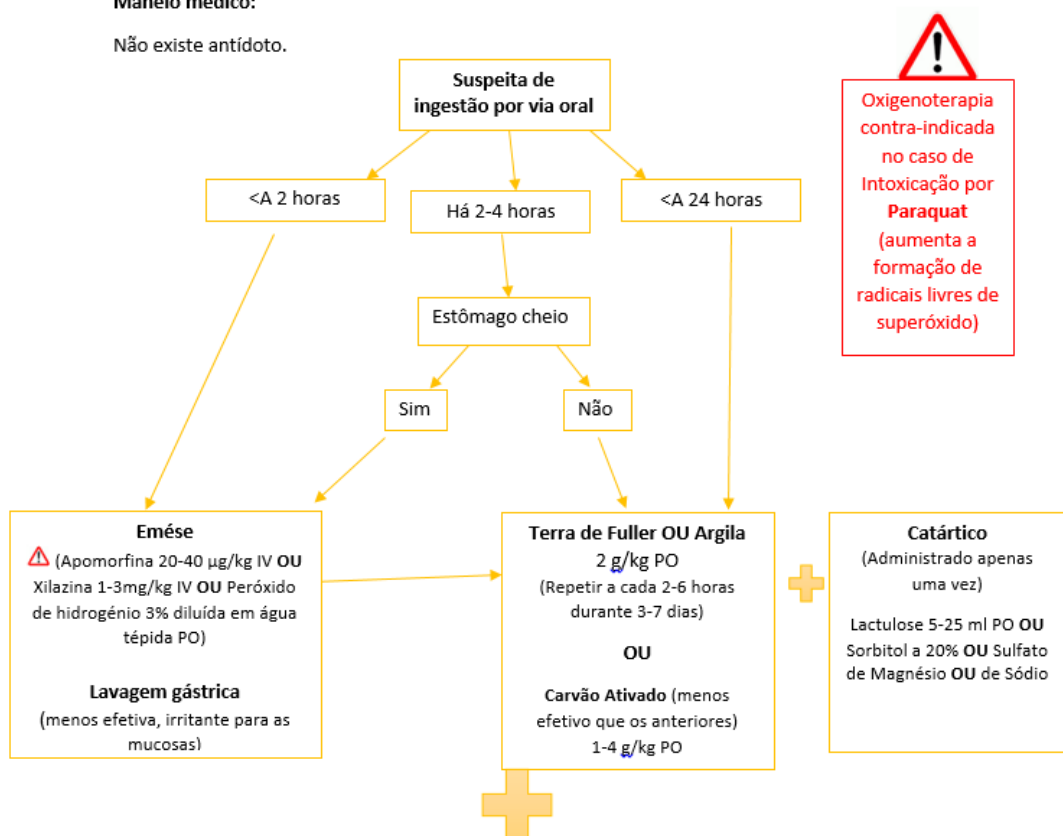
Maneio médico:

Não existe antídoto.

Suspeita de ingestão por via oral

<A 2 horas

Há 2-4 horas

<A 24 horas

Estômago cheio

Sim

Não

Oxigenoterapia contra-indicada no caso de Intoxicação por **Paraquat** (aumenta a formação de radicais livres de superóxido)

**Emése**
(Apomorfina 20-40 µg/kg IV **OU** Xilazina 1-3mg/kg IV **OU** Peróxido de hidrogénio 3% diluída em água tépida PO)

**Lavagem gástrica**
(menos efetiva, irritante para as mucosas)

**Terra de Fuller OU Argila**
2 g/kg PO
(Repetir a cada 2-6 horas durante 3-7 dias)

**OU**

**Carvão Ativado** (menos efetivo que os anteriores)
1-4 g/kg PO

**Catártico**
(Administrado apenas uma vez)

Lactulose 5-25 ml PO **OU** Sorbitol a 20% **OU** Sulfato de Magnésio **OU** de Sódio